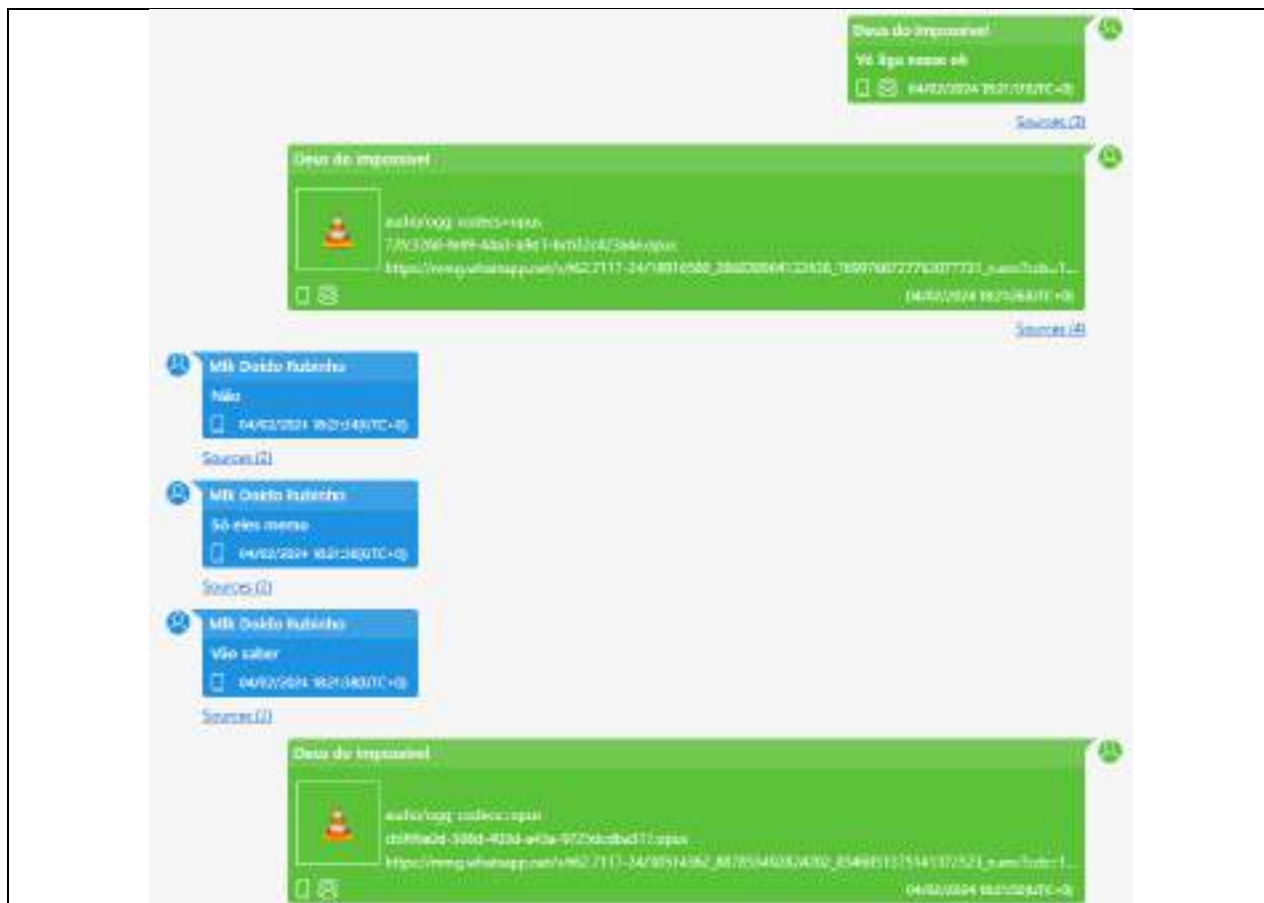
Deus do Impossível
Vê liga nosso só
04/02/2024 18:21:17(UTC+0)
Sources (2)

Deus do Impossível
audio/ogg; codecs=opus
77c32b6-fe89-4da3-a9d1-8e502c4f3a4e.opus
https://mmg.whatsapp.net/v/t62.7117-24/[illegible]
04/02/2024 18:21:26(UTC+0)
Sources (4)

Mlk Doido Rubinho
Não
04/02/2024 18:21:34(UTC+0)
Sources (2)

Mlk Doido Rubinho
Só eles memo
04/02/2024 18:21:38(UTC+0)
Sources (2)

Mlk Doido Rubinho
Vão saber
04/02/2024 18:21:38(UTC+0)
Sources (2)

Deus do Impossível
audio/ogg; codecs=opus
cb9f9a0d-308d-402d-a43a-9725dcdba517.opus
https://mmg.whatsapp.net/v/t62.7117-24/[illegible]
04/02/2024 18:21:52(UTC+0)